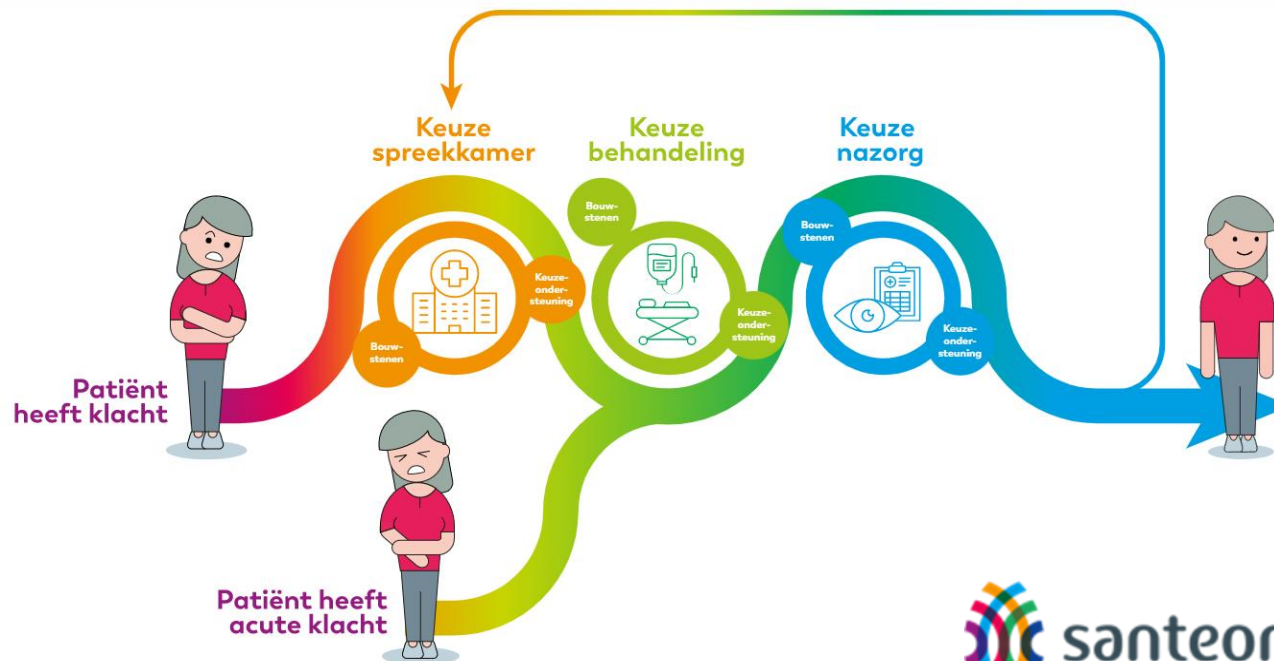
Keuze spreekkamer

Keuze behandeling

Keuze nazorg

Keuze-ondersteuning

Bouwstenen

Bouwstenen

Keuze-ondersteuning

Bouwstenen

Keuze-ondersteuning

Patiënt heeft klacht

Patiënt heeft acute klacht

santeo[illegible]